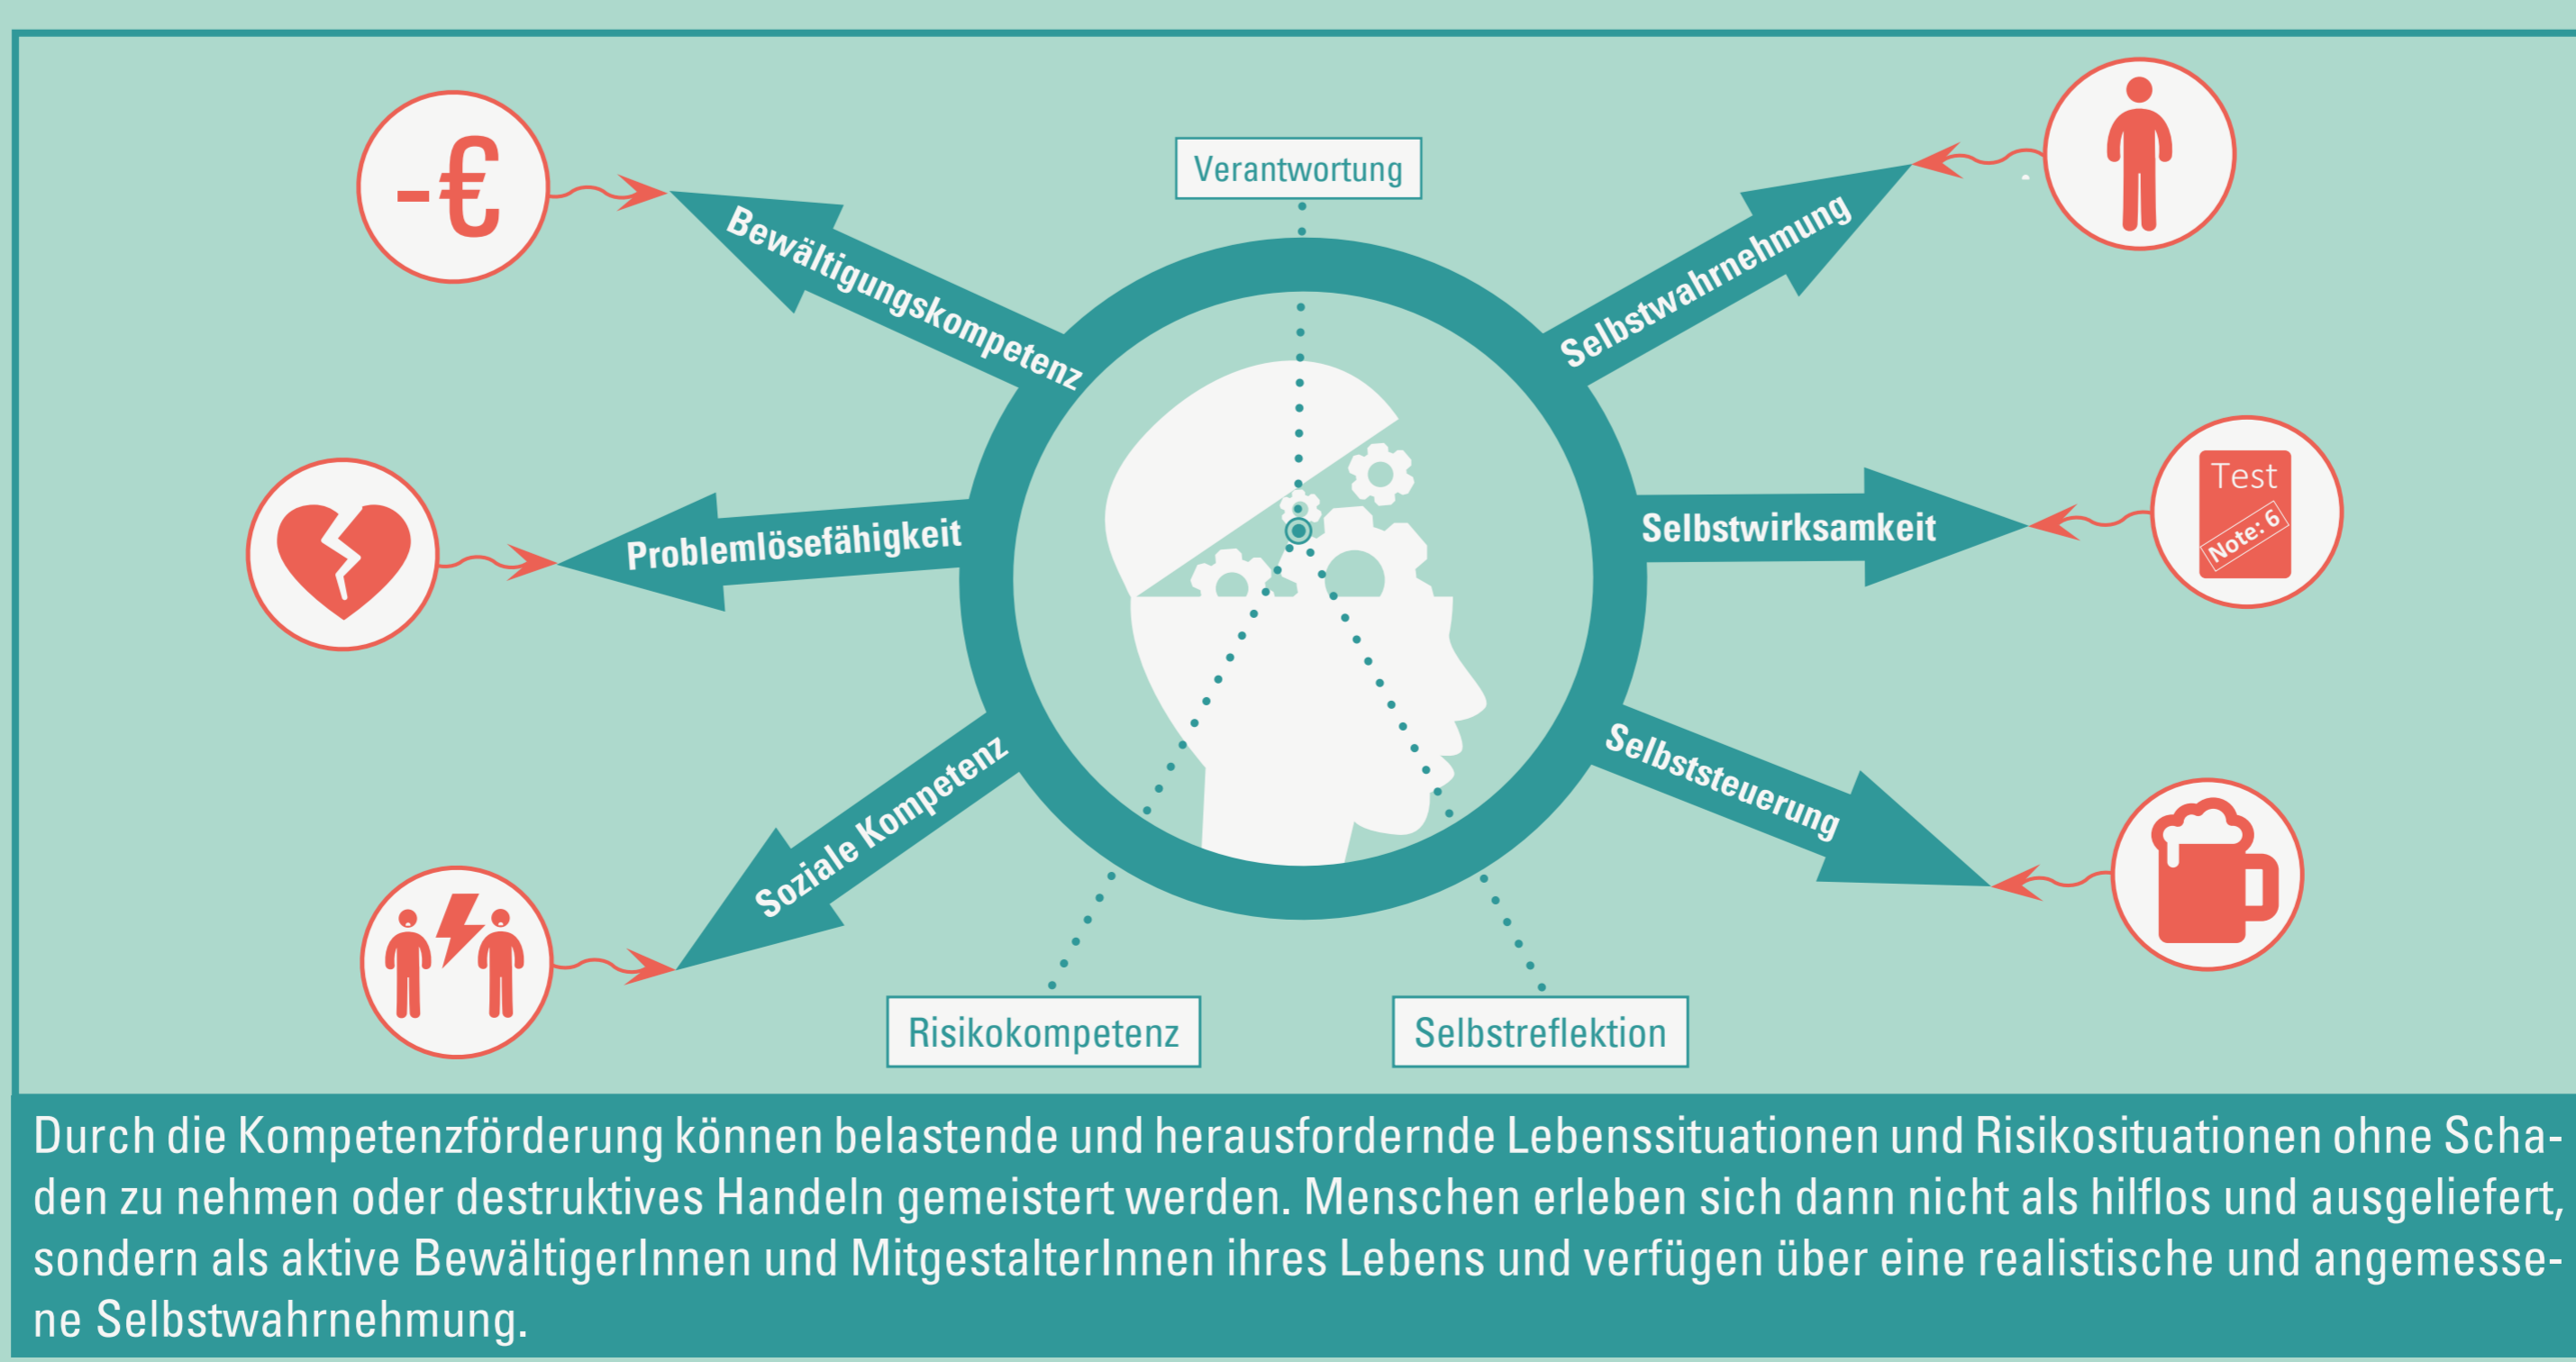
-€

Verantwortung

Bewältigungskompetenz

Selbstwahrnehmung

Problemlösefähigkeit

Selbstwirksamkeit

Test
Note: 6

Soziale Kompetenz

Selbststeuerung

Risikokompetenz

Selbstreflektion

Durch die Kompetenzförderung können belastende und herausfordernde Lebenssituationen und Risikosituationen ohne Schaden zu nehmen oder destruktives Handeln gemeistert werden. Menschen erleben sich dann nicht als hilflos und ausgeliefert, sondern als aktive BewältigerInnen und MitgestalterInnen ihres Lebens und verfügen über eine realistische und angemessene Selbstwahrnehmung.